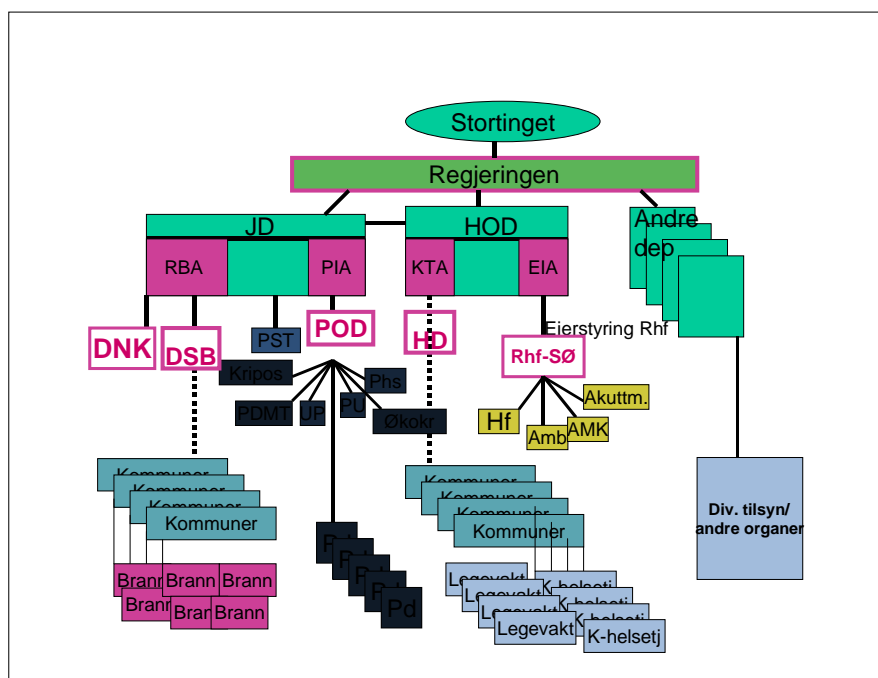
Stortinget

Regjeringen

JD

RBA

PIA

HOD

KTA

EIA

Andre dep

DNK

DSB

PST

POD

HD

Eierstyring Rhf

Rhf-SØ

Kripos

Phs

PDMT

UP

PU

Økokr

Hf

Akuttm.

Amb

AMK

Kommuner

Kommuner

Kommuner

Kommuner

Kommuner

Kommuner

Kommuner

Kommuner

Div. tilsyn/ andre organer

Brann

Brann

Brann

Brann

Bran

Brann

Pd

Legevakt

Legevakt

Legevakt

Legevakt

K-helsetj

K-helsetj

K-helsetj

K-helsetj